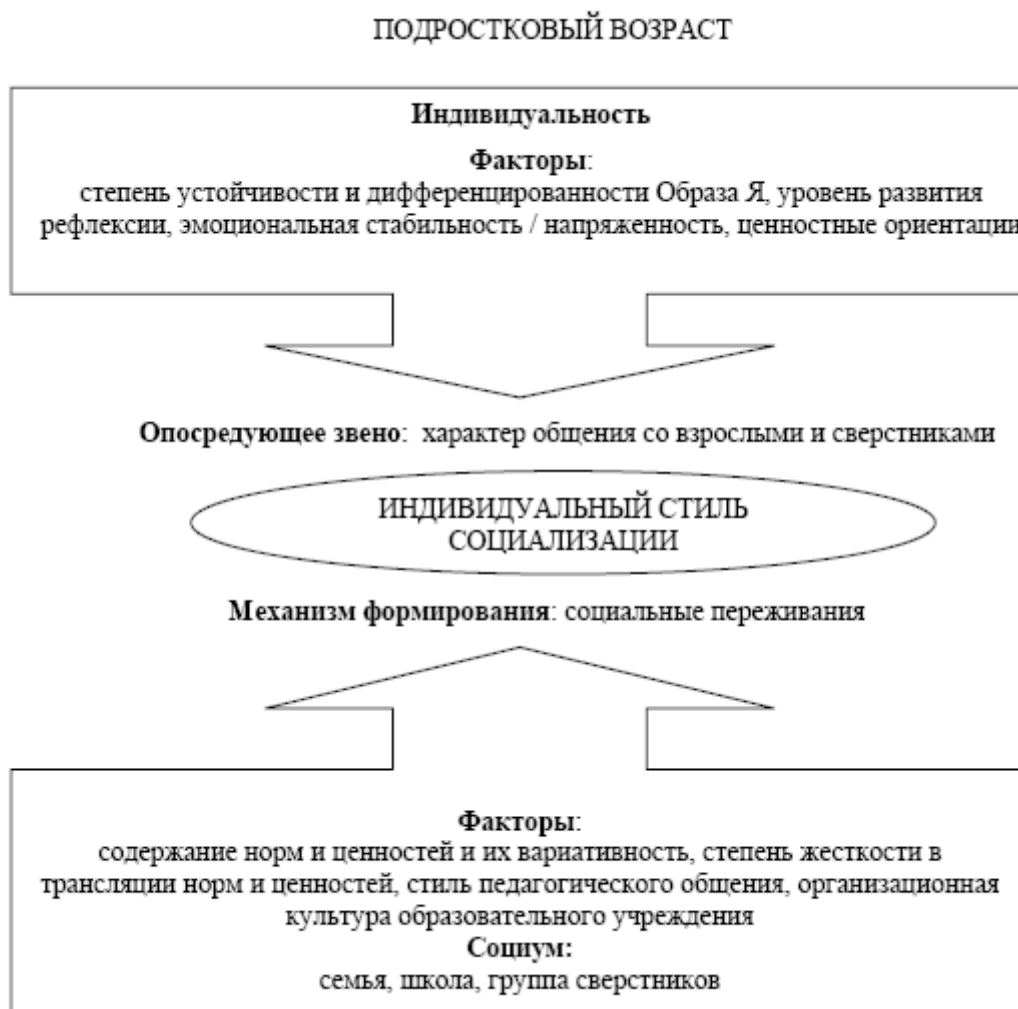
ПОДРОСТКОВЫЙ ВОЗРАСТ

Индивидуальность

Факторы:
степень устойчивости и дифференцированности Образа Я, уровень развития рефлексии, эмоциональная стабильность / напряженность, ценностные ориентации

Опосредующее звено: характер общения со взрослыми и сверстниками

ИНДИВИДУАЛЬНЫЙ СТИЛЬ СОЦИАЛИЗАЦИИ

Механизм формирования: социальные переживания

Факторы:
содержание норм и ценностей и их вариативность, степень жесткости в трансляции норм и ценностей, стиль педагогического общения, организационная культура образовательного учреждения
Социум:
семья, школа, группа сверстников